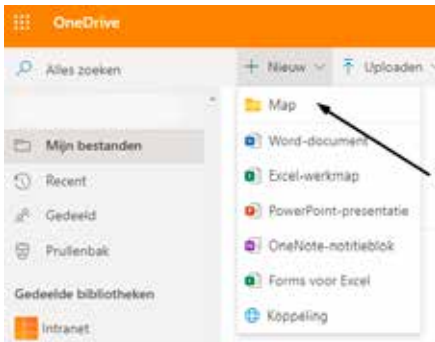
OneDrive

Alles zoeken

+ Nieuw

Uploaden

Mijn bestanden

Recent

Gedeeld

Prullenbak

Gedeelde bibliotheken

Intranet

Map

Word-document

Excel-werkmap

PowerPoint-presentatie

OneNote-notitieblok

Forms voor Excel

Koppeling